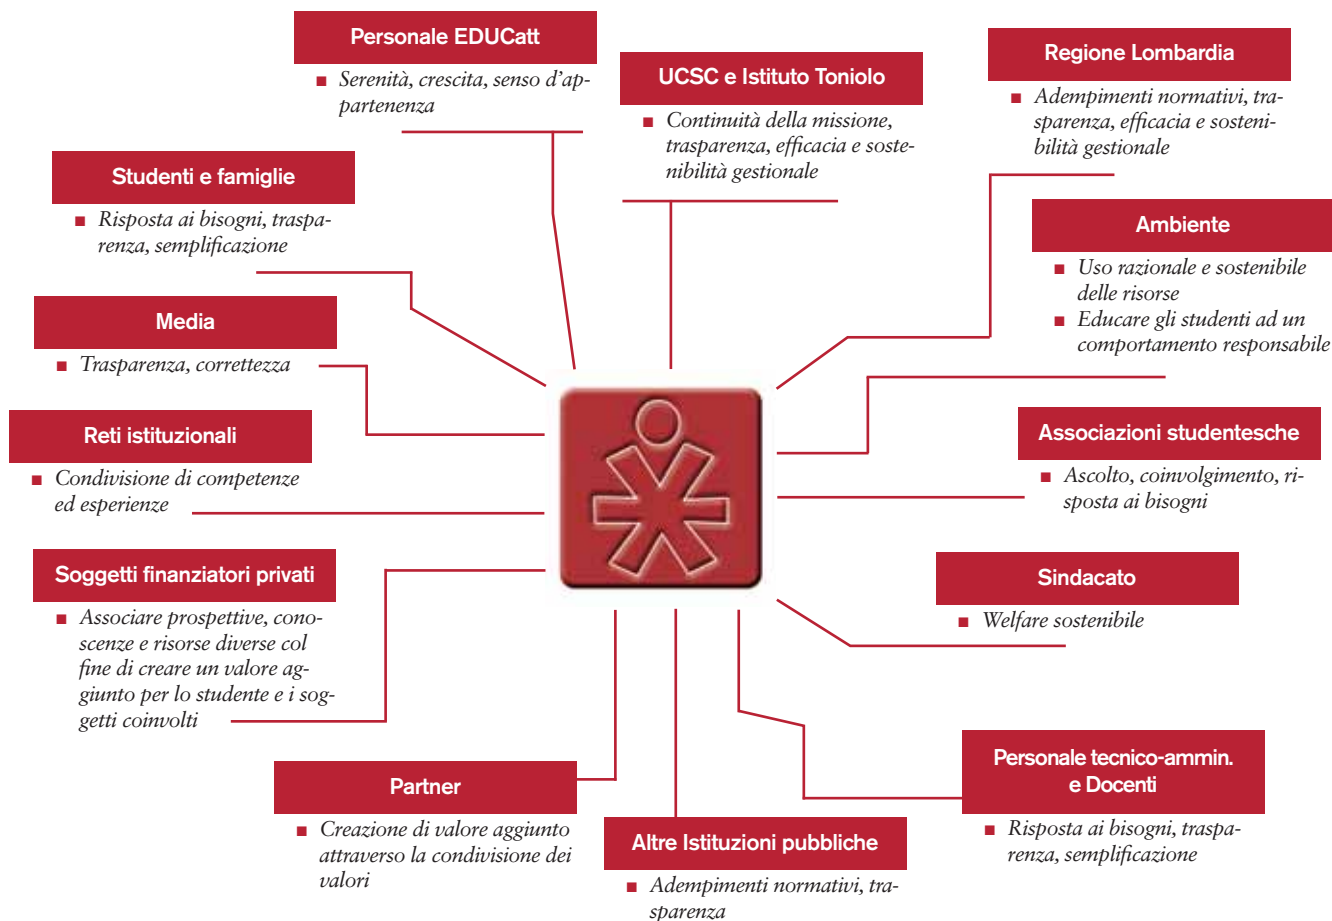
Personale EDUCatt

■ Serenità, crescita, senso d'appartenenza

UCSC e Istituto Toniolo

■ Continuità della missione, trasparenza, efficacia e sostenibilità gestionale

Regione Lombardia

■ Adempimenti normativi, trasparenza, efficacia e sostenibilità gestionale

Studenti e famiglie

■ Risposta ai bisogni, trasparenza, semplificazione

Ambiente

■ Uso razionale e sostenibile delle risorse
■ Educare gli studenti ad un comportamento responsabile

Media

■ Trasparenza, correttezza

Reti istituzionali

■ Condivisione di competenze ed esperienze

Associazioni studentesche

■ Ascolto, coinvolgimento, risposta ai bisogni

Soggetti finanziatori privati

■ Associare prospettive, conoscenze e risorse diverse col fine di creare un valore aggiunto per lo studente e i soggetti coinvolti

Sindacato

■ Welfare sostenibile

Partner

■ Creazione di valore aggiunto attraverso la condivisione dei valori

Altre Istituzioni pubbliche

■ Adempimenti normativi, trasparenza

Personale tecnico-ammin. e Docenti

■ Risposta ai bisogni, trasparenza, semplificazione